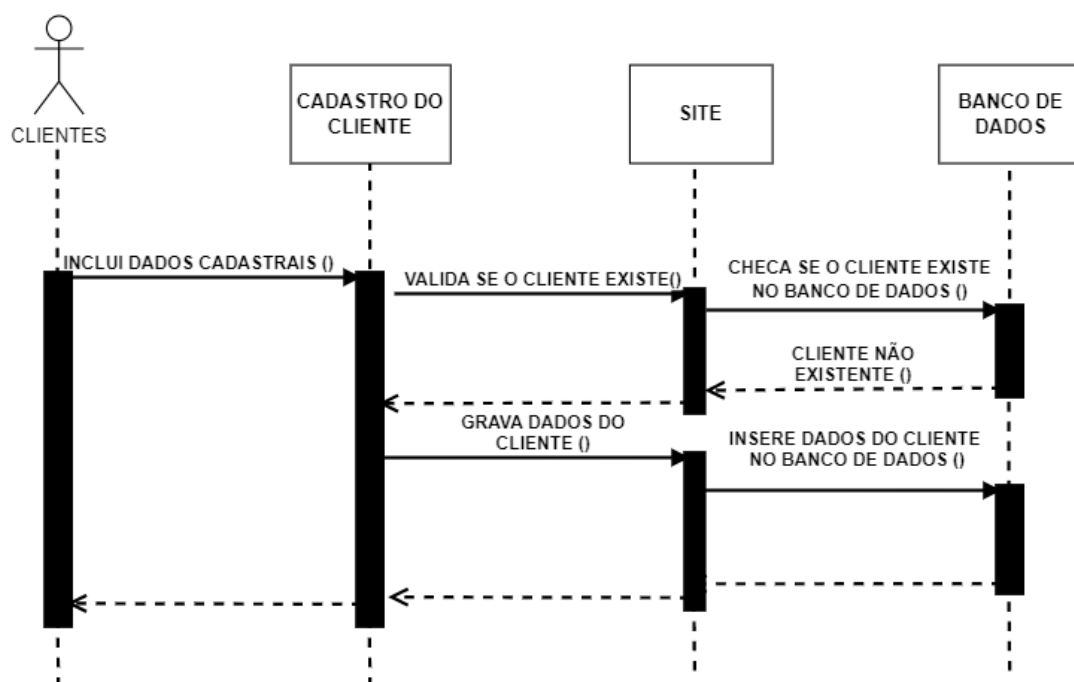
CLIENTES

CADASTRO DO CLIENTE

SITE

BANCO DE DADOS

INCLUI DADOS CADASTRAIS ()

VALIDA SE O CLIENTE EXISTE()

CHECA SE O CLIENTE EXISTE NO BANCO DE DADOS ()

CLIENTE NÃO EXISTENTE ()

GRAVA DADOS DO CLIENTE ()

INSERE DADOS DO CLIENTE NO BANCO DE DADOS ()